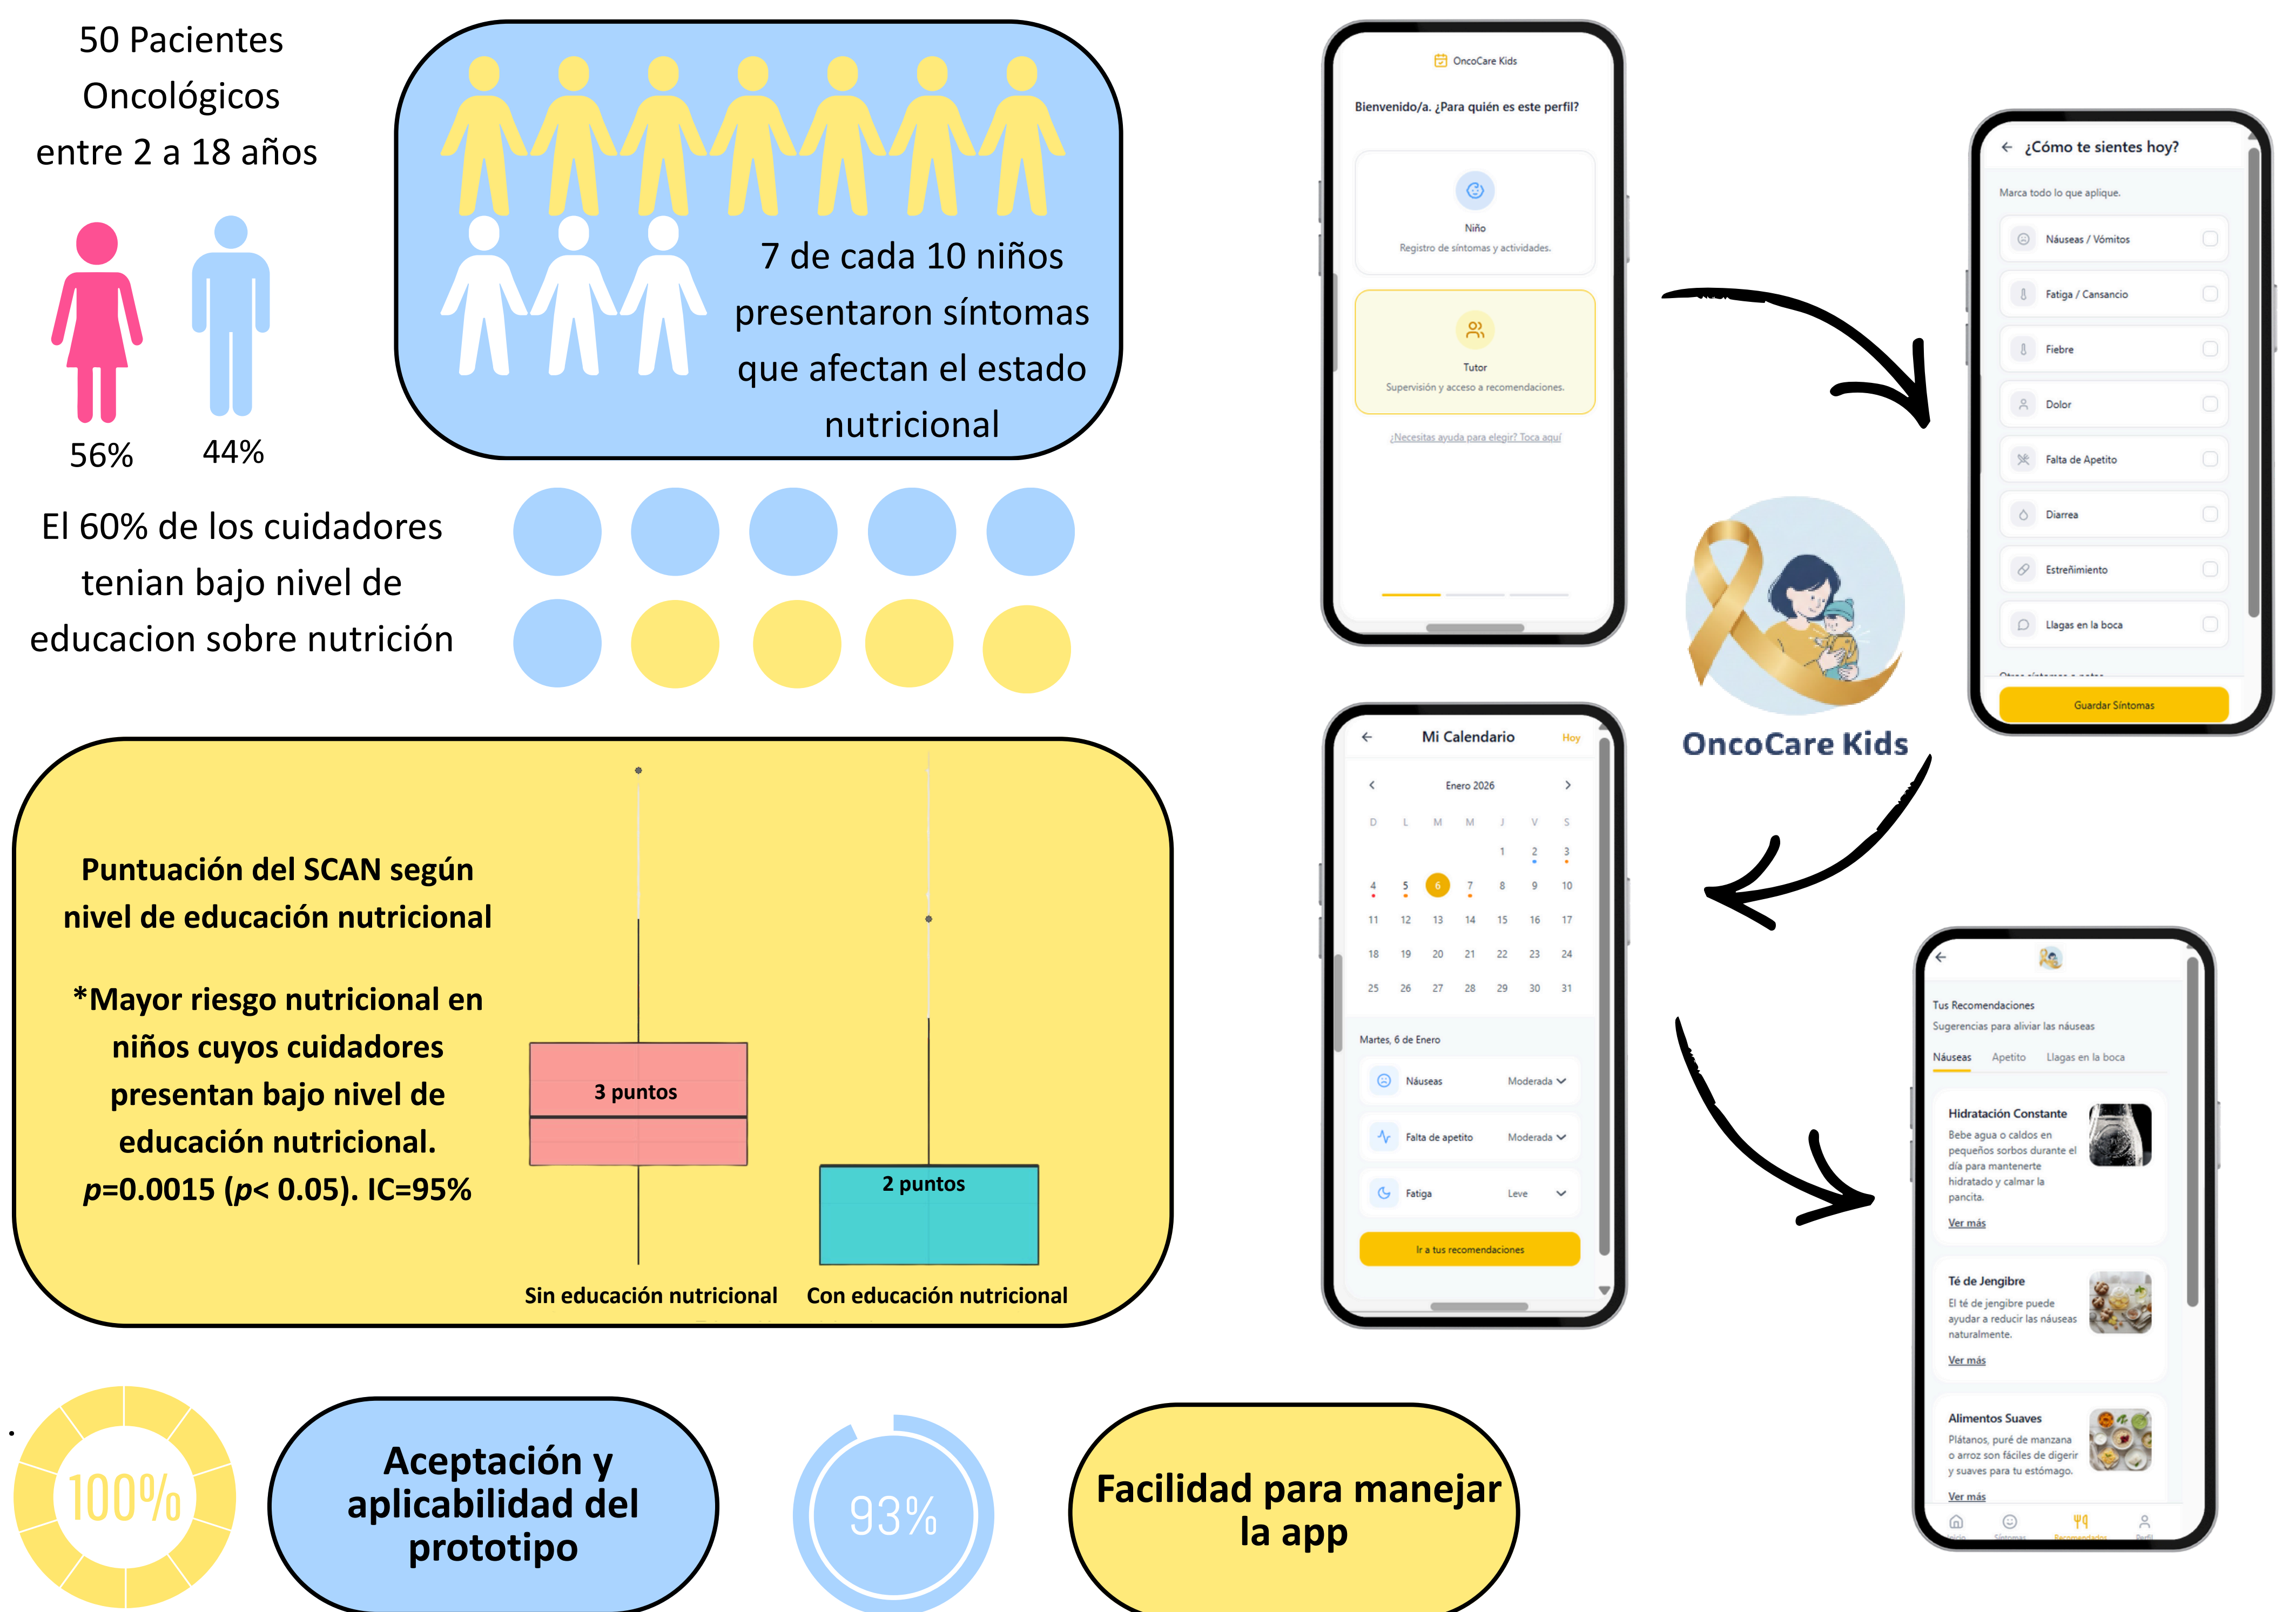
50 Pacientes Oncológicos entre 2 a 18 años

56%

44%

7 de cada 10 niños presentaron síntomas que afectan el estado nutricional

El 60% de los cuidadores tenian bajo nivel de educacion sobre nutrición

Puntuación del SCAN según nivel de educación nutricional

*Mayor riesgo nutricional en niños cuyos cuidadores presentan bajo nivel de educación nutricional. $p$=0.0015 ($p$< 0.05). IC=95%

3 puntos

2 puntos

Sin educación nutricional

Con educación nutricional

100%

Aceptación y aplicabilidad del prototipo

93%

Facilidad para manejar la app

OncoCare Kids

Bienvenido/a. ¿Para quién es este perfil?

Niño
Registro de síntomas y actividades.

Tutor
Supervisión y acceso a recomendaciones.

¿Necesitas ayuda para elegir? Toca aquí

¿Cómo te sientes hoy?

Marca todo lo que aplique.

Náuseas / Vómitos
Fatiga / Cansancio
Fiebre
Dolor
Falta de Apetito
Diarrea
Estreñimiento
Llagas en la boca

Guardar Síntomas

OncoCare Kids

Mi Calendario Hoy

Enero 2026

| D | L | M | M | J | V | S |
|---|---|---|---|---|---|---|
| | | | | 1 | 2 | 3 |
| 4 | 5 | 6 | 7 | 8 | 9 | 10 |
| 11 | 12 | 13 | 14 | 15 | 16 | 17 |
| 18 | 19 | 20 | 21 | 22 | 23 | 24 |
| 25 | 26 | 27 | 28 | 29 | 30 | 31 |

Martes, 6 de Enero

Náuseas Moderada
Falta de apetito Moderada
Fatiga Leve

Ir a tus recomendaciones

Tus Recomendaciones
Sugerencias para aliviar las náuseas

Náuseas Apetito Llagas en la boca

Hidratación Constante
Bebe agua o caldos en pequeños sorbos durante el día para mantenerte hidratado y calmar la pancita.
Ver más

Té de Jengibre
El té de jengibre puede ayudar a reducir las náuseas naturalmente.
Ver más

Alimentos Suaves
Plátanos, puré de manzana o arroz son fáciles de digerir y suaves para tu estómago.
Ver más